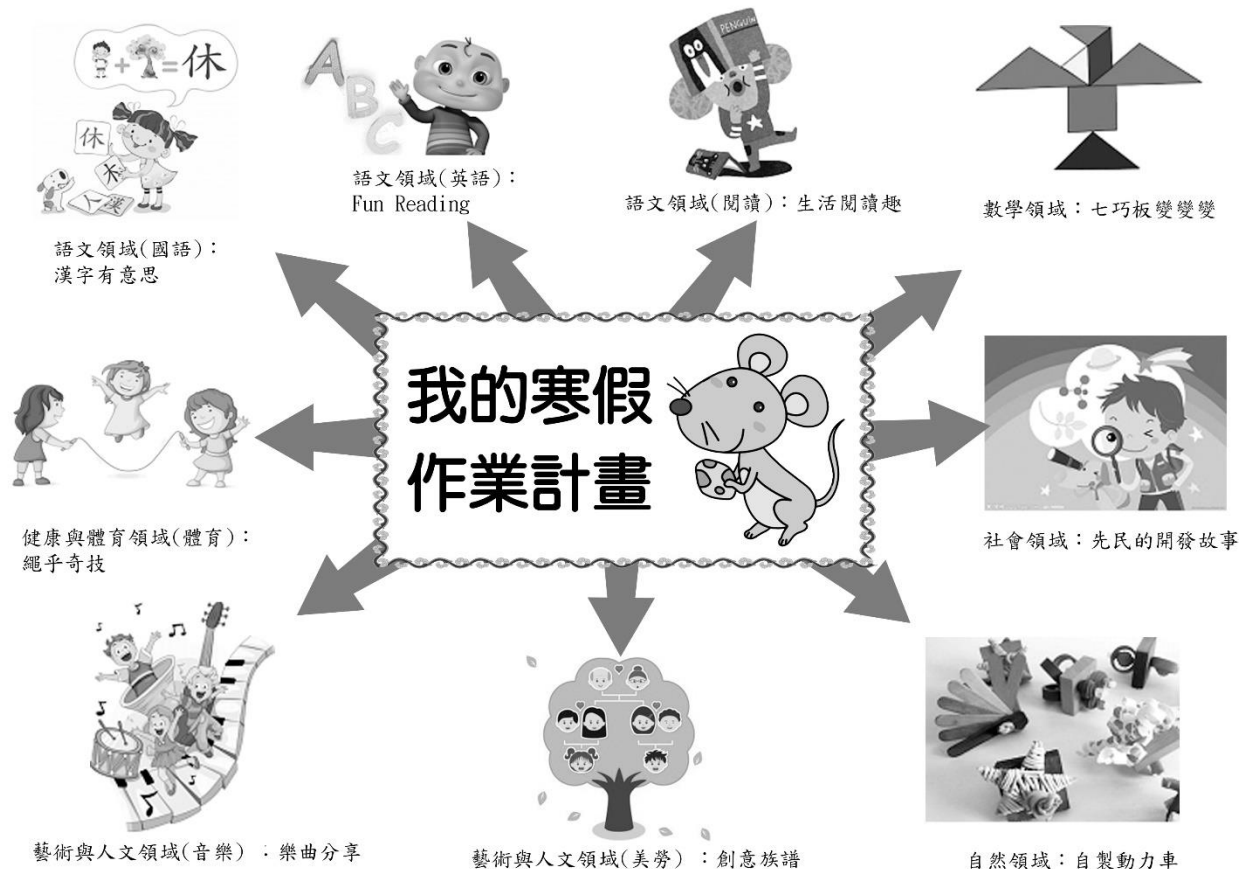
+ = 休

休

木

人

語文領域(國語)：
漢字有意思

A B C

語文領域(英語)：
Fun Reading

PENGUIN

語文領域(閱讀)：生活閱讀趣

數學領域：七巧板變變變

我的寒假
作業計畫

健康與體育領域(體育)：
繩乎奇技

社會領域：先民的開發故事

藝術與人文領域(音樂) ：樂曲分享

藝術與人文領域(美勞) ：創意族譜

自然領域：自製動力車